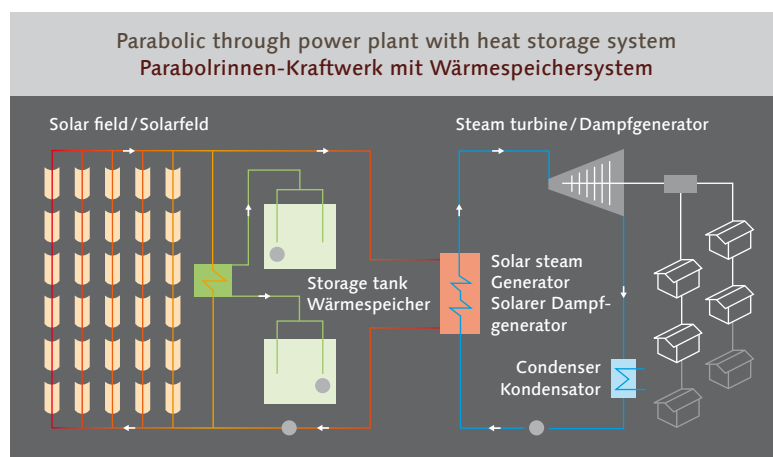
Parabolic through power plant with heat storage system
Parabolrinnen-Kraftwerk mit Wärmespeichersystem

Solar field / Solarfeld

Steam turbine / Dampfgenerator

Storage tank
Wärmespeicher

Solar steam Generator
Solarer Dampfgenerator

Condenser
Kondensator